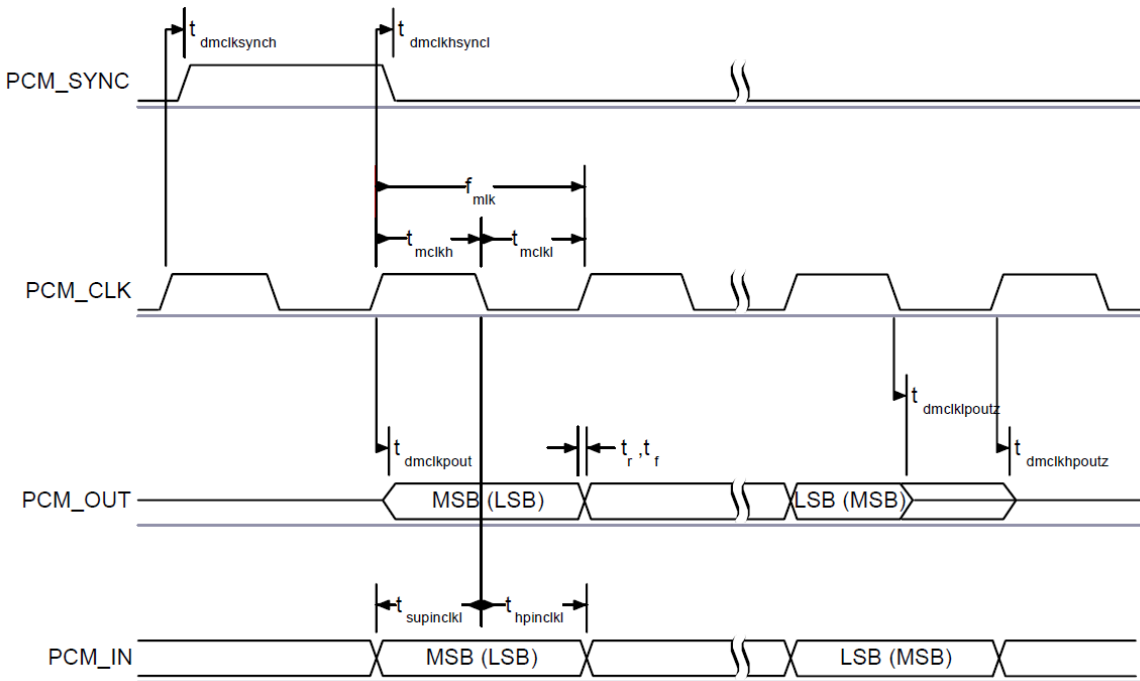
$t_{dmclksynch}$

$t_{dmclkhsyncl}$

PCM_SYNC

$f_{mlk}$

$t_{mclkh}$

$t_{mclkl}$

PCM_CLK

$t_{dmclklpoutz}$

$t_{dmclkpout}$

$t_r, t_f$

$t_{dmclkhpoutz}$

PCM_OUT

MSB (LSB)

LSB (MSB)

$t_{supinclkl}$

$t_{hpinclkl}$

PCM_IN

MSB (LSB)

LSB (MSB)